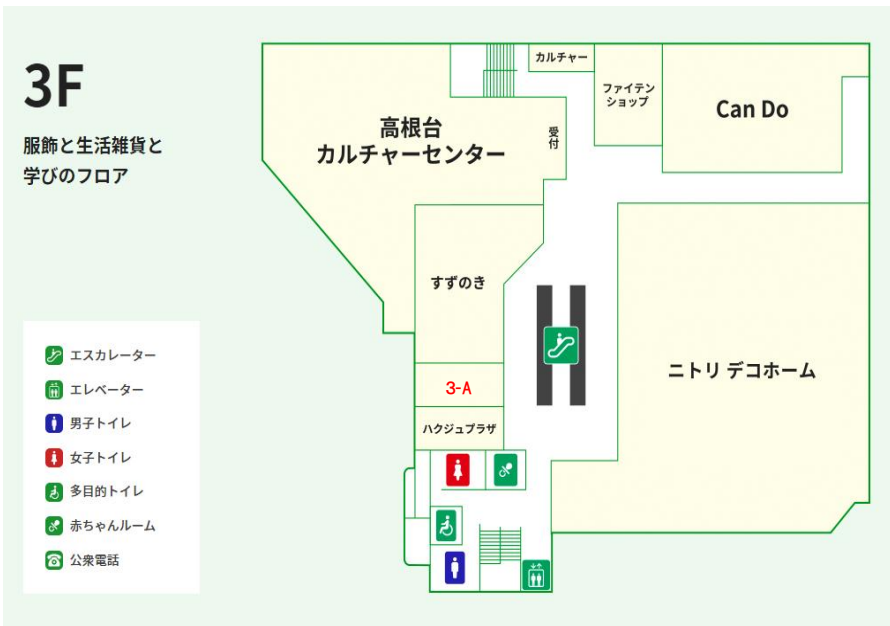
3F

服飾と生活雑貨と
学びのフロア

エスカレーター
エレベーター
男子トイレ
女子トイレ
多目的トイレ
赤ちゃんルーム
公衆電話

カルチャー
ファイテンショップ
Can Do
高根台
カルチャーセンター
受付
すずのき
3-A
ハクジュプラザ
ニトリ デコホーム